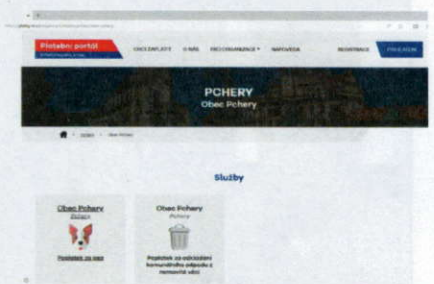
Platební portál

VŠECHNY PLATBY O NÁS REGISTRACE NÁPOVĚDA REGISTRACE PŘIHLÁSIT

PCHERY
Obec Pchery

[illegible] > Obec Pchery

Služby

Obec Pchery
Pchery
Poplatek ze psa

Obec Pchery
Pchery
Poplatek za odkládání komunálního odpadu z nemovité věci